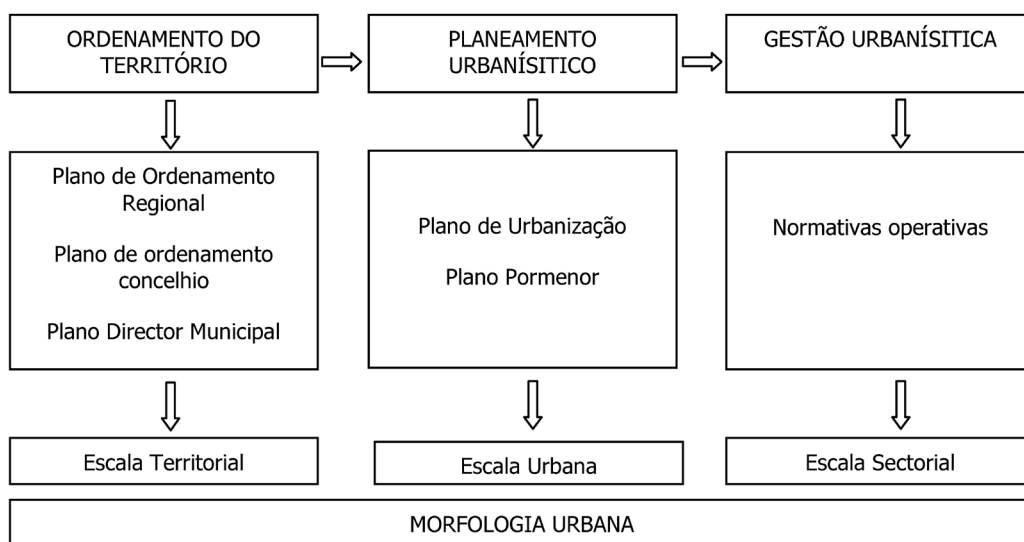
ORDENAMENTO DO TERRITÓRIO

PLANEAMENTO URBANÍSITICO

GESTÃO URBANÍSITICA

Plano de Ordenamento Regional

Plano de ordenamento concelhio

Plano Director Municipal

Plano de Urbanização

Plano Pormenor

Normativas operativas

Escala Territorial

Escala Urbana

Escala Sectorial

MORFOLOGIA URBANA